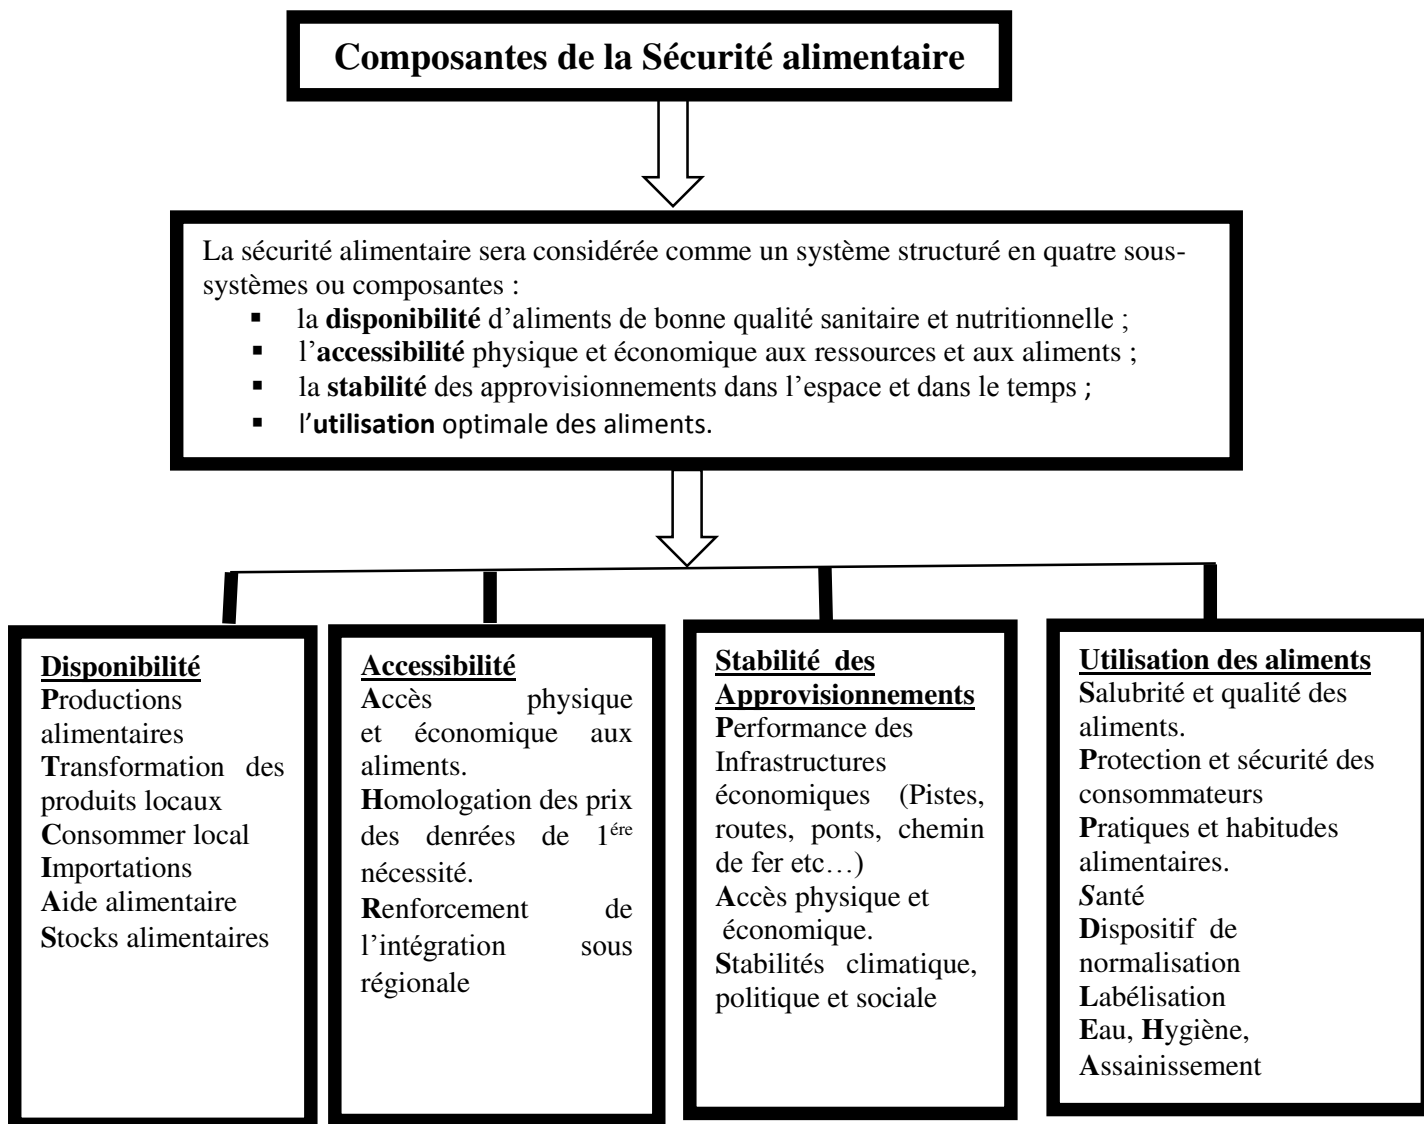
Composantes de la Sécurité alimentaire

La sécurité alimentaire sera considérée comme un système structuré en quatre sous-systèmes ou composantes :
- la **disponibilité** d'aliments de bonne qualité sanitaire et nutritionnelle ;
- l'**accessibilité** physique et économique aux ressources et aux aliments ;
- la **stabilité** des approvisionnements dans l'espace et dans le temps ;
- l'**utilisation** optimale des aliments.

Disponibilité
Productions alimentaires
Transformation des produits locaux
Consommer local
Importations
Aide alimentaire
Stocks alimentaires

Accessibilité
Accès physique et économique aux aliments.
Homologation des prix des denrées de $1^{ére}$ nécessité.
Renforcement de l'intégration sous régionale

Stabilité des Approvisionnements
Performance des Infrastructures économiques (Pistes, routes, ponts, chemin de fer etc…)
Accès physique et économique.
Stabilités climatique, politique et sociale

Utilisation des aliments
Salubrité et qualité des aliments.
Protection et sécurité des consommateurs
Pratiques et habitudes alimentaires.
Santé
Dispositif de normalisation
Labélisation
Eau, Hygiène, Assainissement